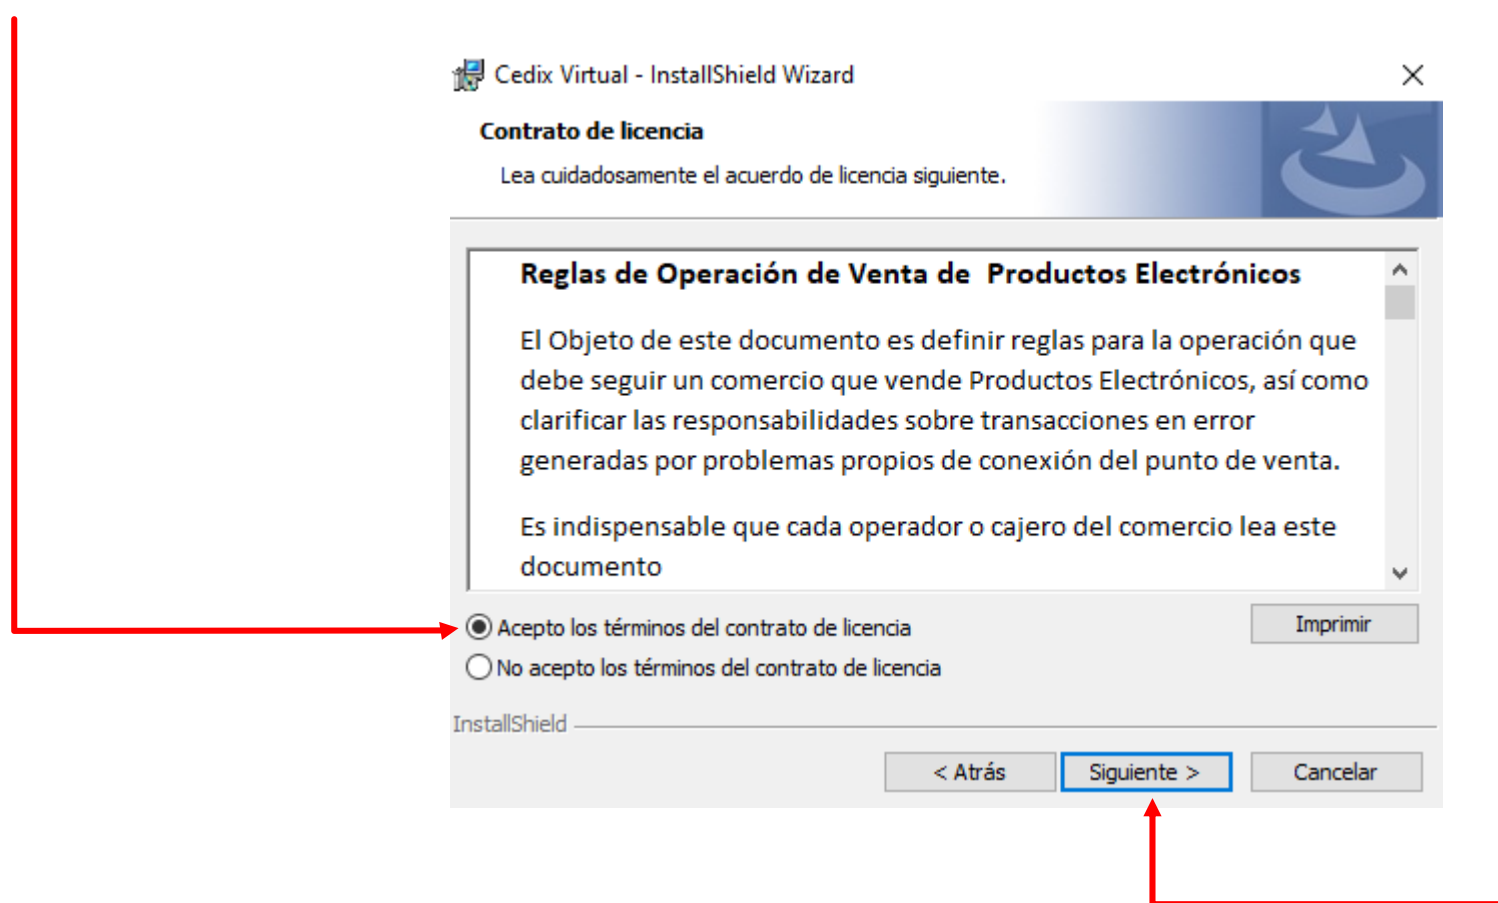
Cedix Virtual - InstallShield Wizard

Contrato de licencia

Lea cuidadosamente el acuerdo de licencia siguiente.

Reglas de Operación de Venta de Productos Electrónicos

El Objeto de este documento es definir reglas para la operación que debe seguir un comercio que vende Productos Electrónicos, así como clarificar las responsabilidades sobre transacciones en error generadas por problemas propios de conexión del punto de venta.

Es indispensable que cada operador o cajero del comercio lea este documento

Acepto los términos del contrato de licencia

No acepto los términos del contrato de licencia

Imprimir

InstallShield

< Atrás

Siguiente >

Cancelar